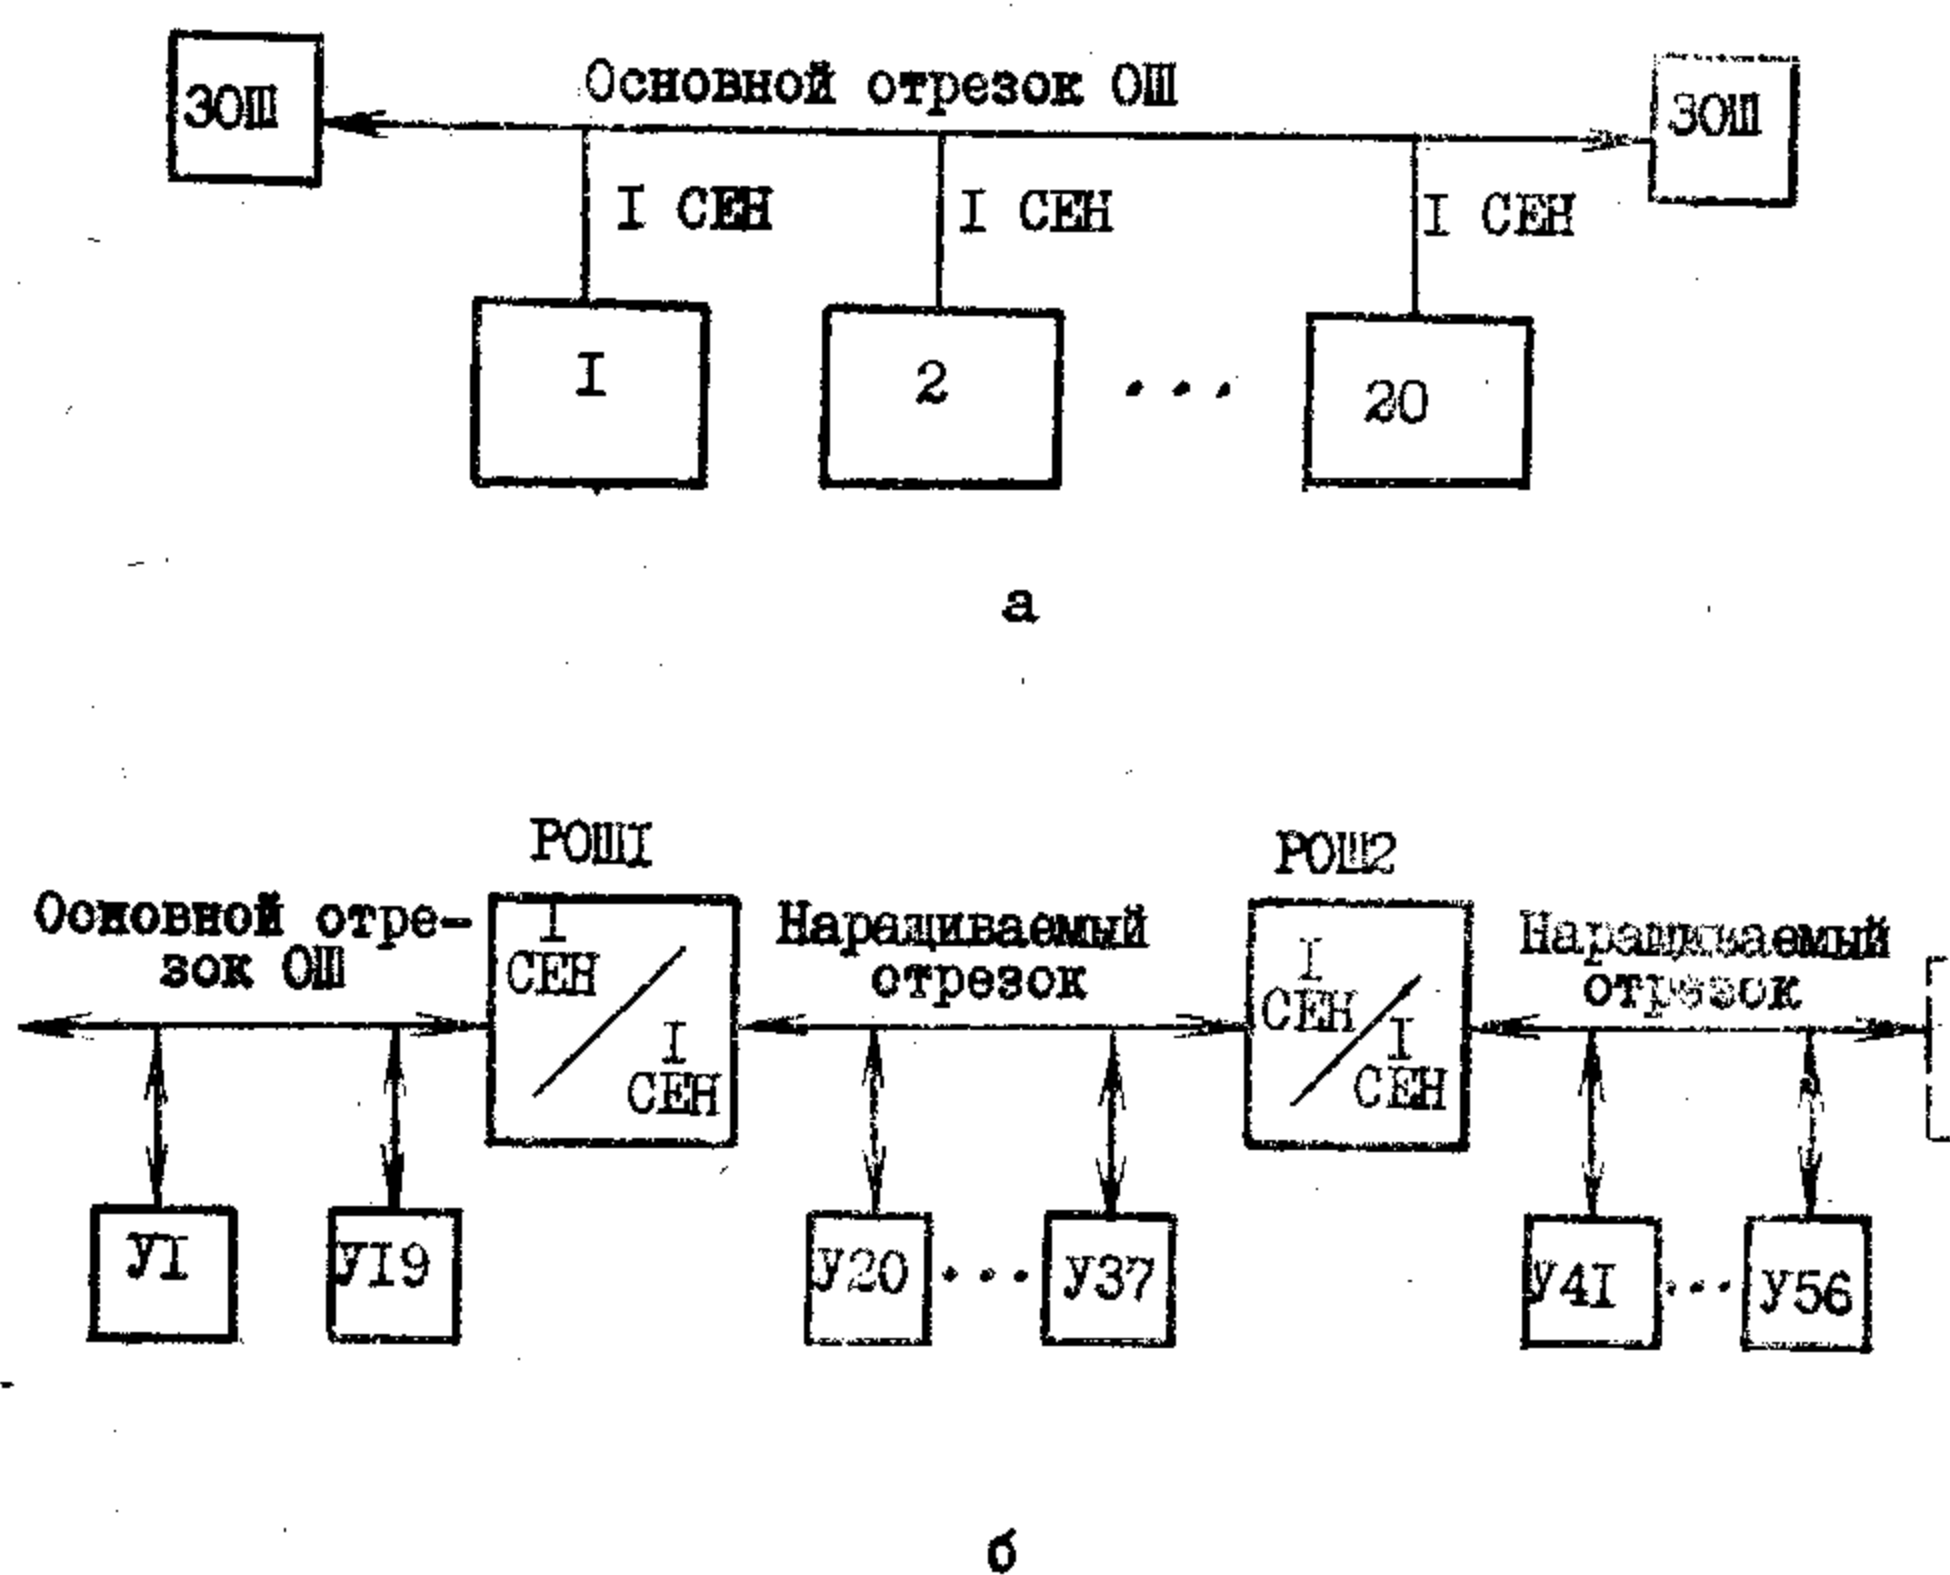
ЗОШ

Основной отрезок ОШ

ЗОШ

I СЕН

I СЕН

I СЕН

I

2

...

20

а

РОШ1

РОШ2

Основной отрезок ОШ

I СЕН

I СЕН

Наращиваемый отрезок

I СЕН

I СЕН

Наращиваемый отрезок

У1

У19

У20

...

У37

У41

...

У56

б